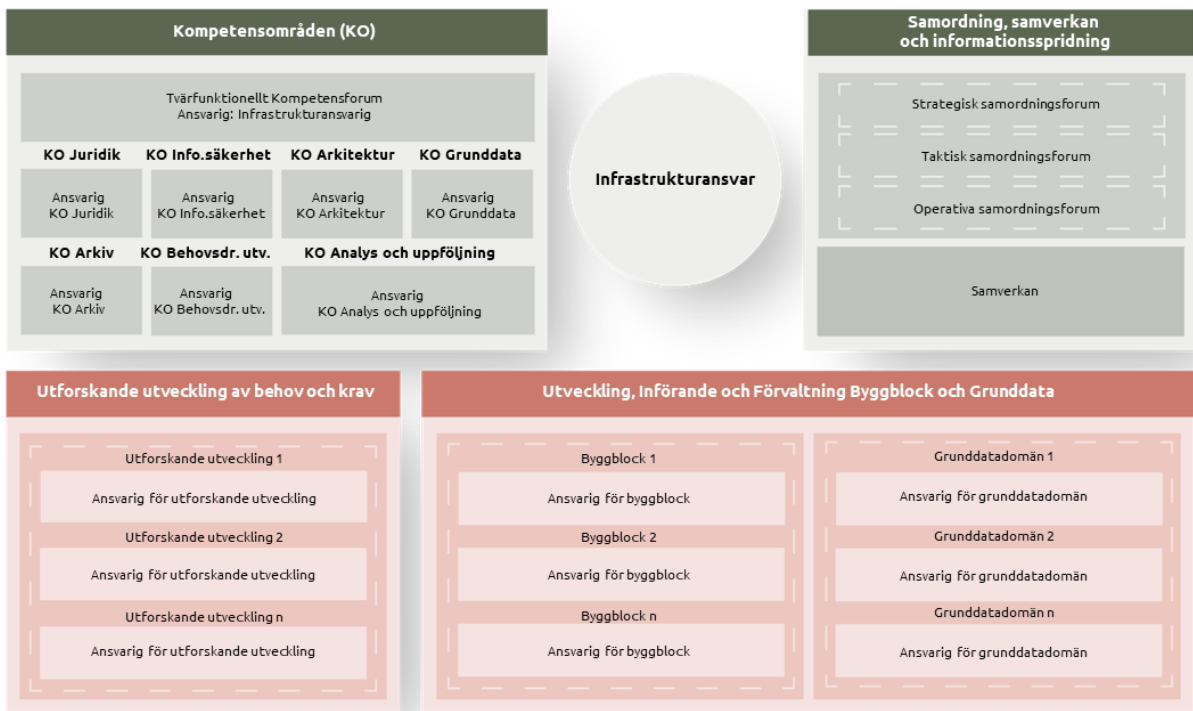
Kompetensområden (KO)

Tvärfunktionellt Kompetensforum
Ansvarig: Infrastrukturansvarig

KO Juridik
Ansvarig
KO Juridik

KO Info.säkerhet
Ansvarig
KO Info.säkerhet

KO Arkitektur
Ansvarig
KO Arkitektur

KO Grunddata
Ansvarig
KO Grunddata

KO Arkiv
Ansvarig
KO Arkiv

KO Behovsdr. utv.
Ansvarig
KO Behovsdr. utv.

KO Analys och uppföljning
Ansvarig
KO Analys och uppföljning

Infrastrukturansvar

Samordning, samverkan
och informationsspridning

Strategisk samordningsforum

Taktisk samordningsforum

Operativa samordningsforum

Samverkan

Utforskande utveckling av behov och krav

Utforskande utveckling 1
Ansvarig för utforskande utveckling

Utforskande utveckling 2
Ansvarig för utforskande utveckling

Utforskande utveckling n
Ansvarig för utforskande utveckling

Utveckling, Införande och Förvaltning Byggblock och Grunddata

Byggblock 1
Ansvarig för byggblock

Byggblock 2
Ansvarig för byggblock

Byggblock n
Ansvarig för byggblock

Grunddatadomän 1
Ansvarig för grunddatadomän

Grunddatadomän 2
Ansvarig för grunddatadomän

Grunddatadomän n
Ansvarig för grunddatadomän